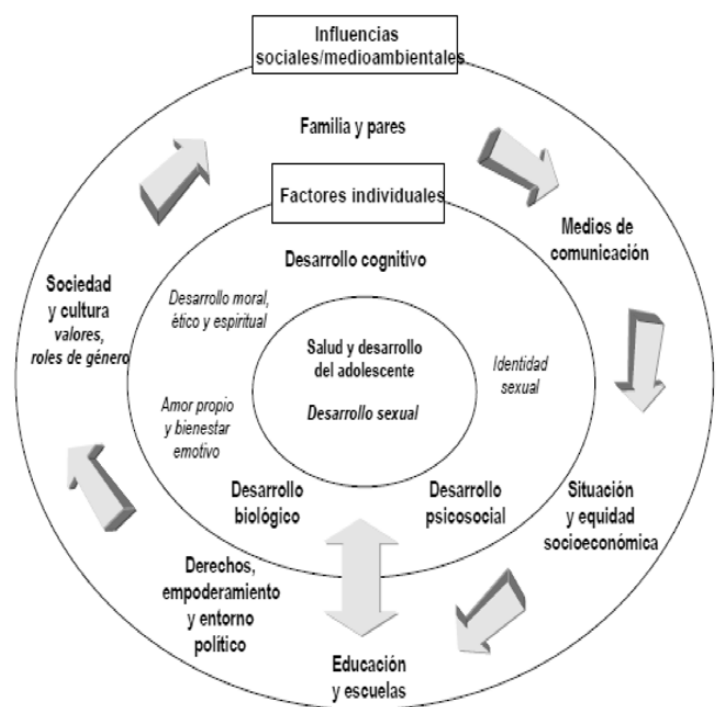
Influencias sociales/medioambientales

Familia y pares

Factores individuales

Medios de comunicación

Desarrollo cognitivo

Sociedad y cultura
valores, roles de género

Desarrollo moral, ético y espiritual

Salud y desarrollo del adolescente

Desarrollo sexual

Identidad sexual

Amor propio y bienestar emotivo

Desarrollo biológico

Desarrollo psicosocial

Situación y equidad socioeconómica

Derechos, empoderamiento y entorno político

Educación y escuelas